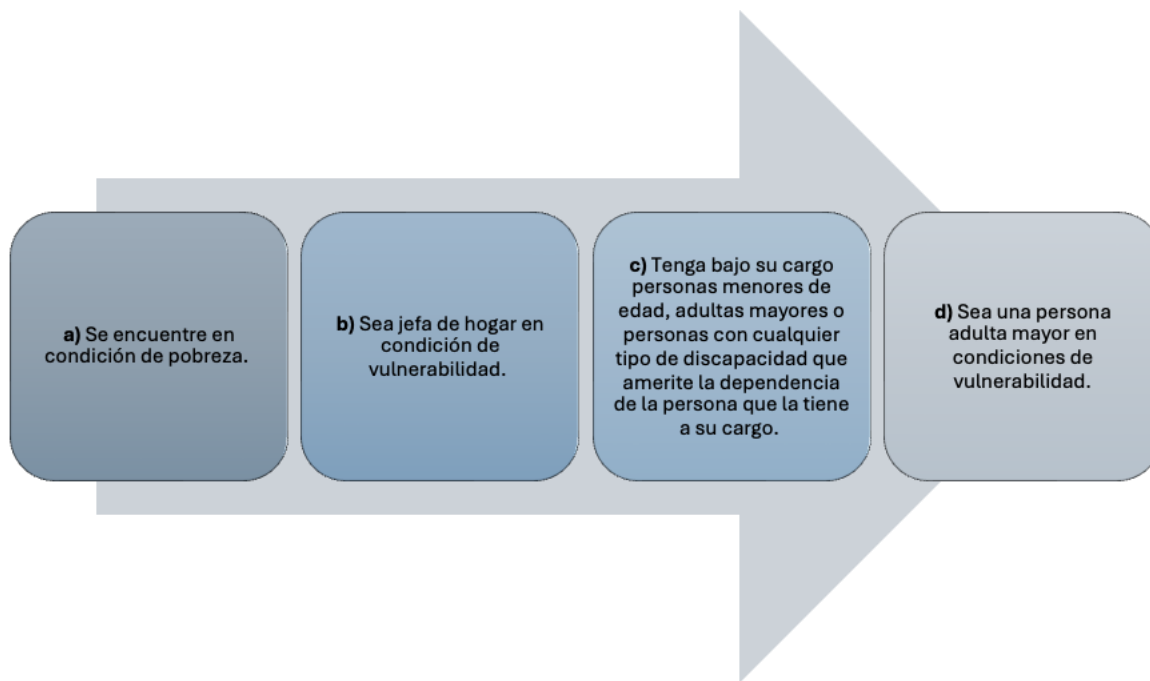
**a)** Se encuentre en condición de pobreza.

**b)** Sea jefa de hogar en condición de vulnerabilidad.

**c)** Tenga bajo su cargo personas menores de edad, adultas mayores o personas con cualquier tipo de discapacidad que amerite la dependencia de la persona que la tiene a su cargo.

**d)** Sea una persona adulta mayor en condiciones de vulnerabilidad.